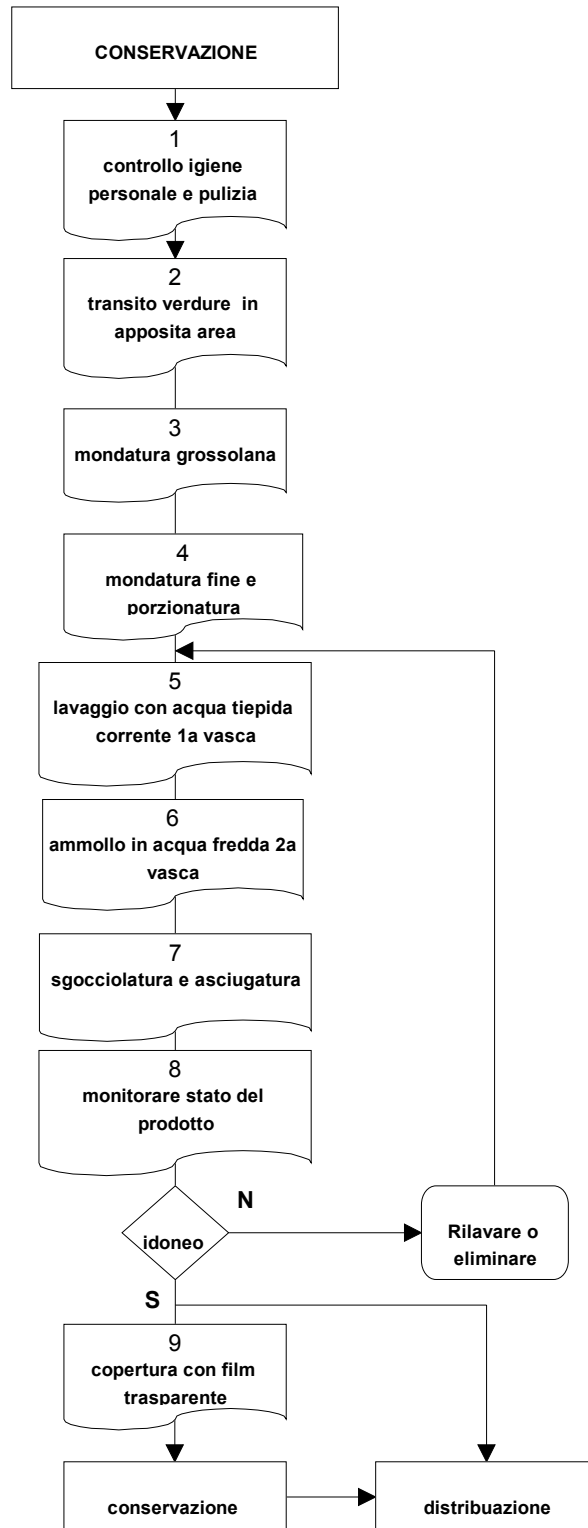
CONSERVAZIONE

1
controllo igiene personale e pulizia

2
transito verdure in apposita area

3
mondatura grossolana

4
mondatura fine e porzionatura

5
lavaggio con acqua tiepida corrente 1a vasca

6
ammollo in acqua fredda 2a vasca

7
sgocciolatura e asciugatura

8
monitorare stato del prodotto

idoneo

N

Rilavare o eliminare

S

9
copertura con film trasparente

conservazione

distribuazione